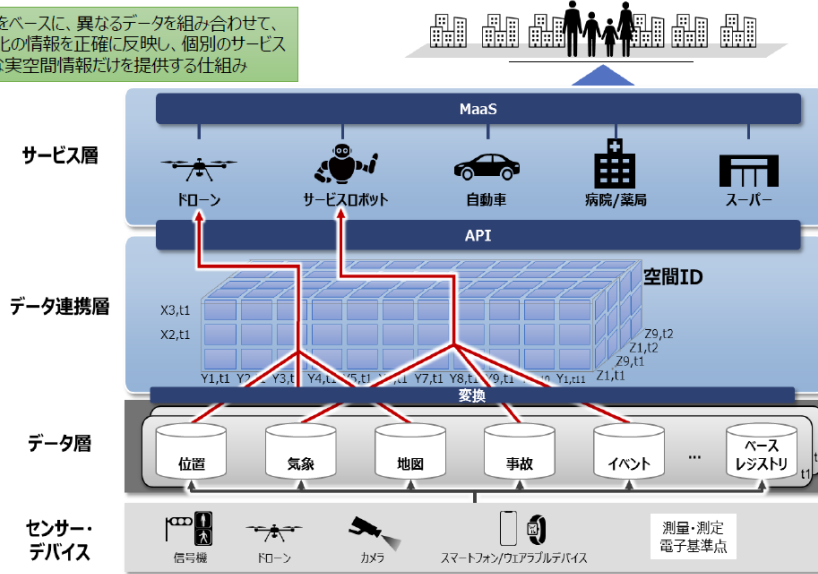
をベースに、異なるデータを組み合わせて、
化の情報を正確に反映し、個別のサービス
な実空間情報だけを提供する仕組み

MaaS

サービス層

ドローン
サービスロボット
自動車
病院/薬局
スーパー

API

空間ID

データ連携層

X3,t1
X2,t1
Y1,t1 Y2,t1 Y3,t1 Y4,t1 Y5,t1 Y6,t1 Y7,t1 Y8,t1 Y9,t1 Y10,t1 Y11,t11
Z9,t2
Z1,t2
Z9,t1
Z1,t1

変換

データ層

位置
気象
地図
事故
イベント
…
ベース
レジストリ
t1

センサー・
デバイス

信号機
ドローン
カメラ
スマートフォン/ウェアラブルデバイス
測量・測定
電子基準点